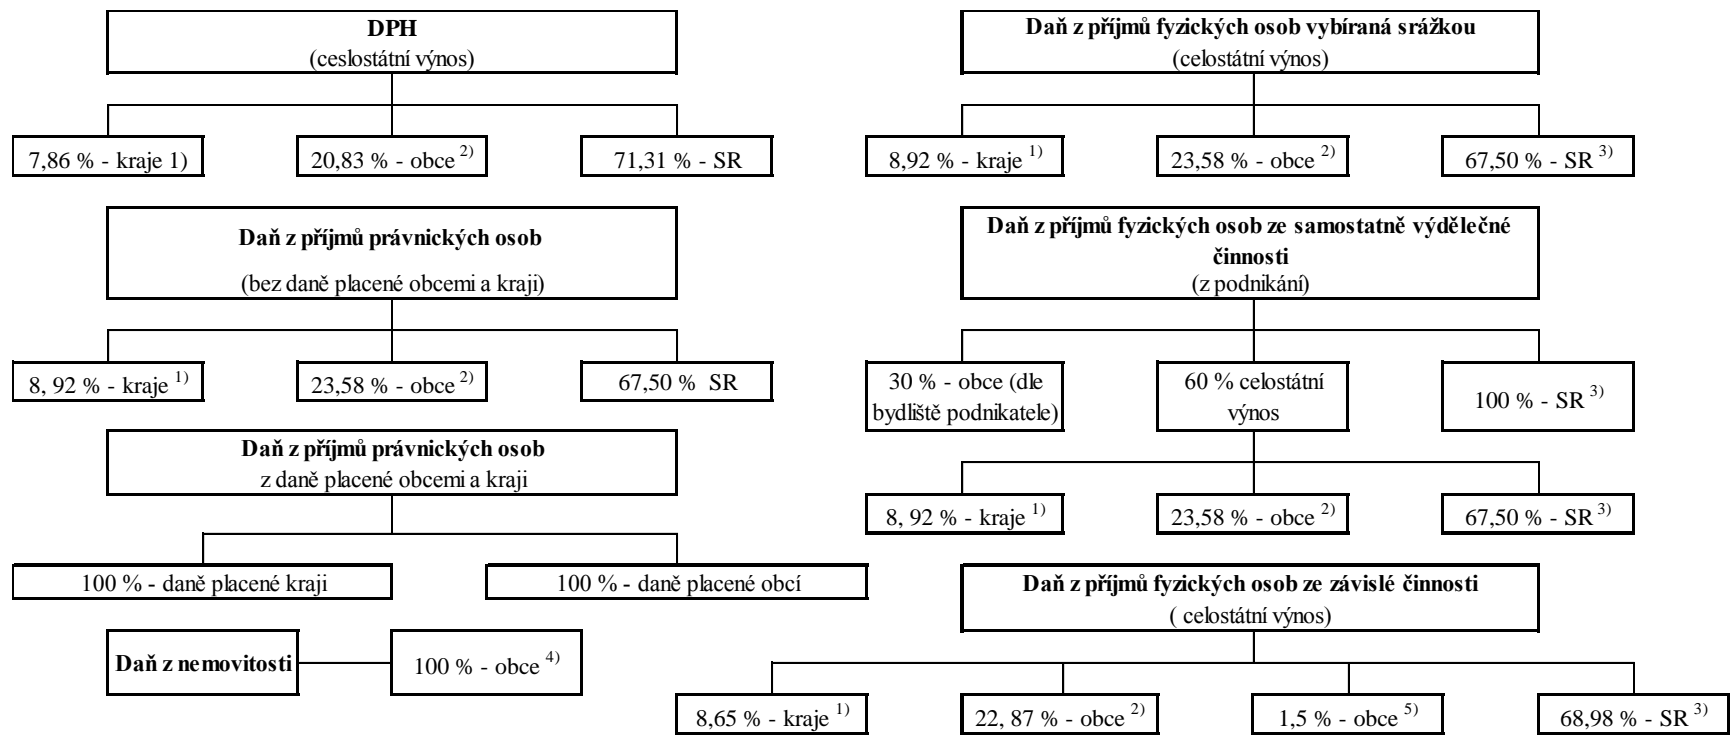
**DPH**
(ceslostátní výnos)

7,86 % - kraje 1)

20,83 % - obce $^{2)}$

71,31 % - SR

**Daň z příjmů právnických osob**
(bez daně placené obcemi a kraji)

8, 92 % - kraje $^{1)}$

23,58 % - obce $^{2)}$

67,50 % SR

**Daň z příjmů právnických osob**
z daně placené obcemi a kraji

100 % - daně placené kraji

100 % - daně placené obcí

**Daň z nemovitosti**

100 % - obce $^{4)}$

**Daň z příjmů fyzických osob vybíraná srážkou**
(celostátní výnos)

8,92 % - kraje $^{1)}$

23,58 % - obce $^{2)}$

67,50 % - SR $^{3)}$

**Daň z příjmů fyzických osob ze samostatně výdělečné činnosti**
(z podnikání)

30 % - obce (dle bydliště podnikatele)

60 % celostátní výnos

100 % - SR $^{3)}$

8, 92 % - kraje $^{1)}$

23,58 % - obce $^{2)}$

67,50 % - SR $^{3)}$

**Daň z příjmů fyzických osob ze závislé činnosti**
( celostátní výnos)

8,65 % - kraje $^{1)}$

22, 87 % - obce $^{2)}$

1,5 % - obce $^{5)}$

68,98 % - SR $^{3)}$